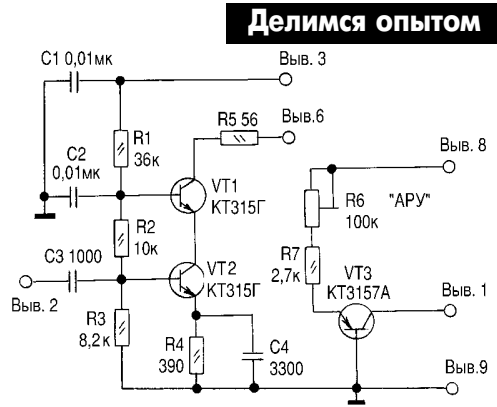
Делимся опытом

C1 0,01мк

Выв. 3

R1 36к

R5 56

Выв.6

C2 0,01мк

VT1 КТ315Г

Выв. 8

R6 100к

"АРУ"

R2 10к

C3 1000

VT2 КТ315Г

R7 2,7к

VT3 КТ3157А

Выв. 2

Выв. 1

R3 8,2к

R4 390

C4 3300

Выв.9